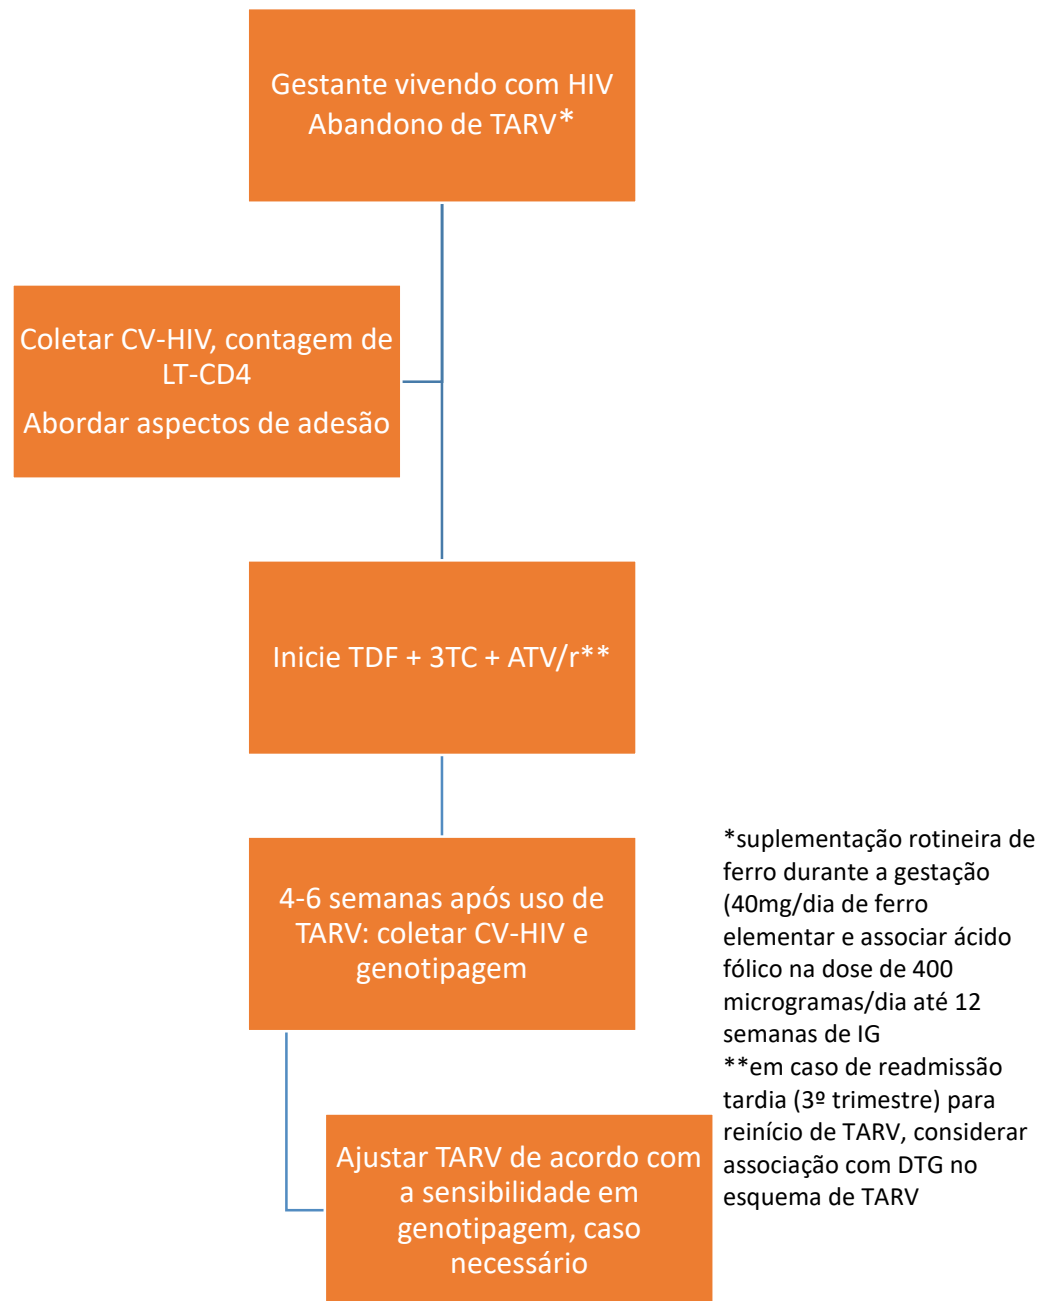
Gestante vivendo com HIV
Abandono de TARV*

Coletar CV-HIV, contagem de LT-CD4

Abordar aspectos de adesão

Inicie TDF + 3TC + ATV/r**

4-6 semanas após uso de TARV: coletar CV-HIV e genotipagem

Ajustar TARV de acordo com a sensibilidade em genotipagem, caso necessário

*suplementação rotineira de ferro durante a gestação (40mg/dia de ferro elementar e associar ácido fólico na dose de 400 microgramas/dia até 12 semanas de IG
**em caso de readmissão tardia (3º trimestre) para reinício de TARV, considerar associação com DTG no esquema de TARV